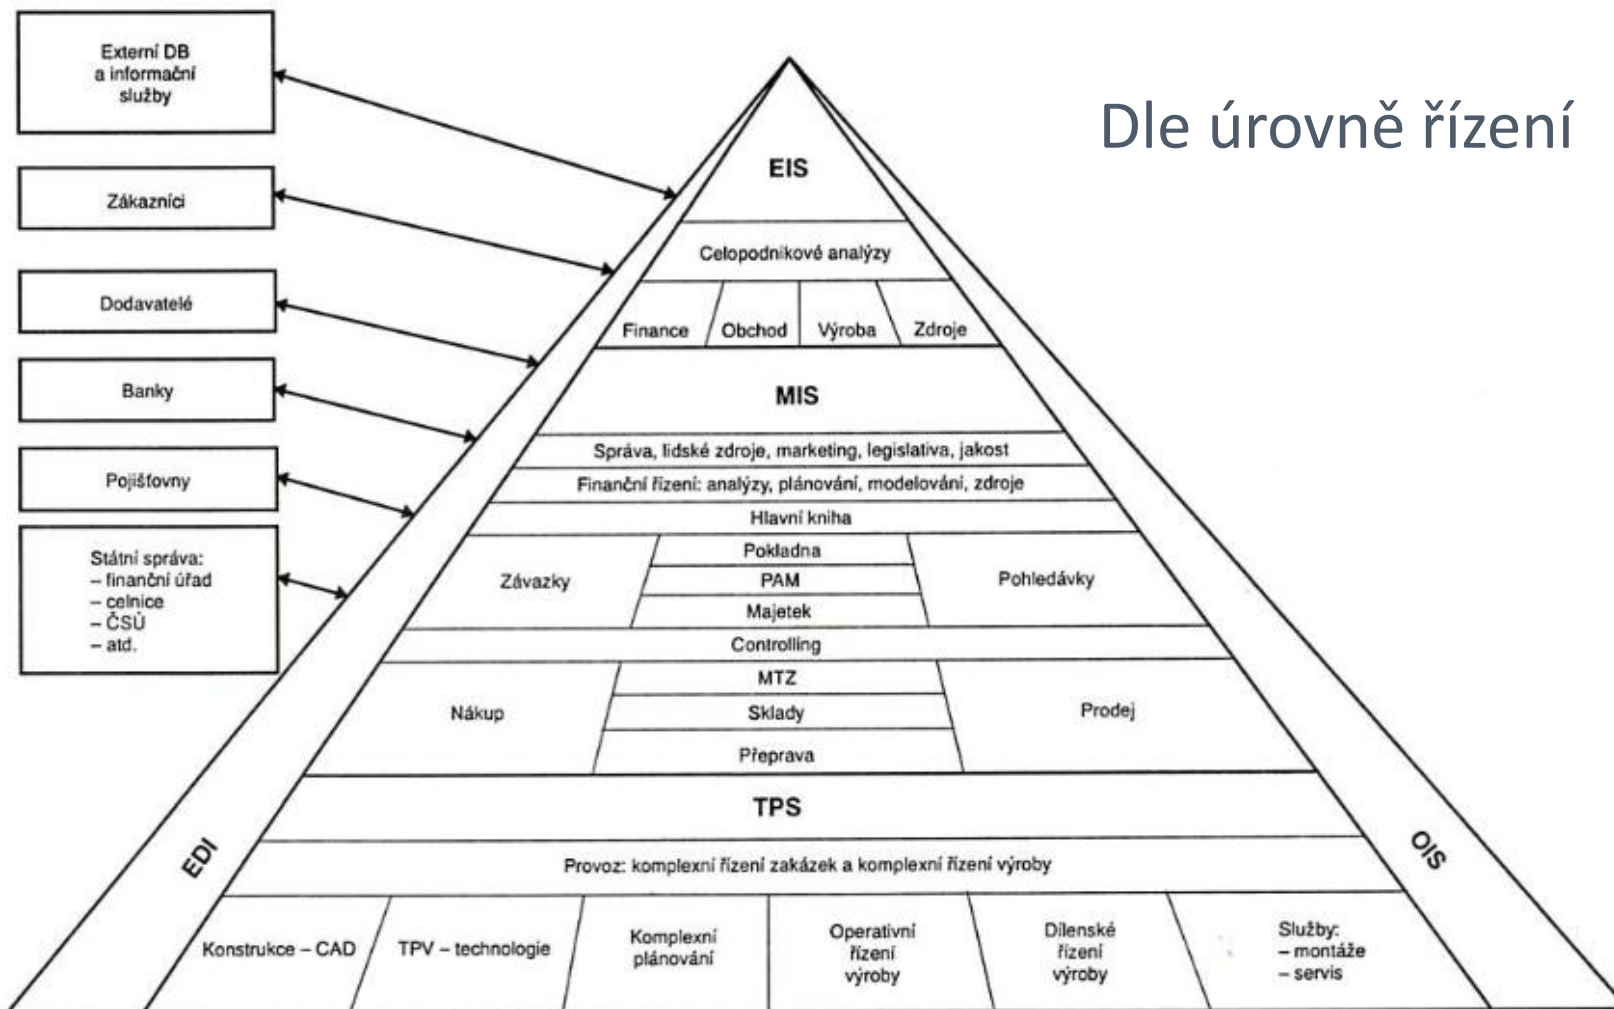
Dle úrovně řízení

Externí DB a informační služby

Zákazníci

Dodavatelé

Banky

Pojišťovny

Státní správa:
– finanční úřad
– celnice
– ČSÚ
– atd.

EIS

Celopodnikové analýzy

Finance | Obchod | Výroba | Zdroje

MIS

Správa, lidské zdroje, marketing, legislativa, jakost

Finanční řízení: analýzy, plánování, modelování, zdroje

Hlavní kniha

Závazky

Pokladna

PAM

Majetek

Pohledávky

Controlling

Nákup

MTZ

Sklady

Přeprava

Prodej

TPS

Provoz: komplexní řízení zakázek a komplexní řízení výroby

Konstrukce – CAD | TPV – technologie | Komplexní plánování | Operativní řízení výroby | Dílenské řízení výroby | Služby: – montáže – servis

EDI

OIS